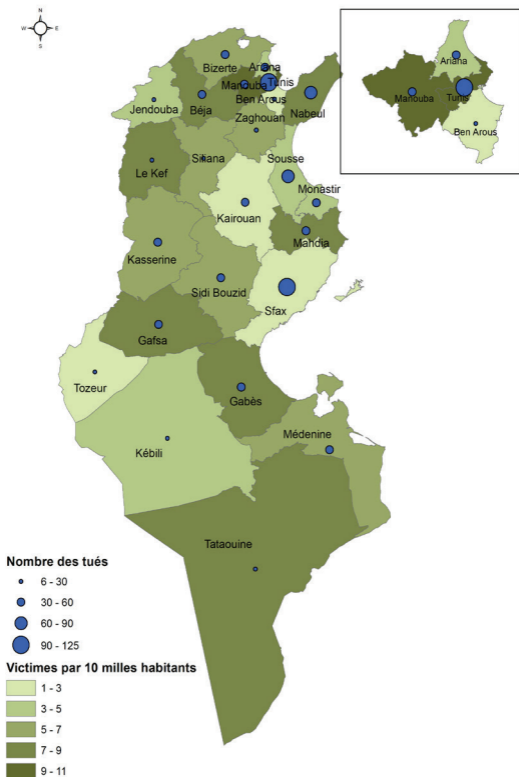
N
W E
S

Bizerte
Ariana
Manouba
Tunis
Ben Arous
Jendouba
Béja
Nabeul
Zaghouan
Le Kef
Siliana
Sousse
Monastir
Kairouan
Mahdia
Kasserine
Sidi Bouzid
Sfax
Gafsa
Tozeur
Gabès
Médenine
Kébili
Tataouine

Ariana
Manouba
Tunis
Ben Arous

Nombre des tués
6 - 30
30 - 60
60 - 90
90 - 125

Victimes par 10 milles habitants
1 - 3
3 - 5
5 - 7
7 - 9
9 - 11